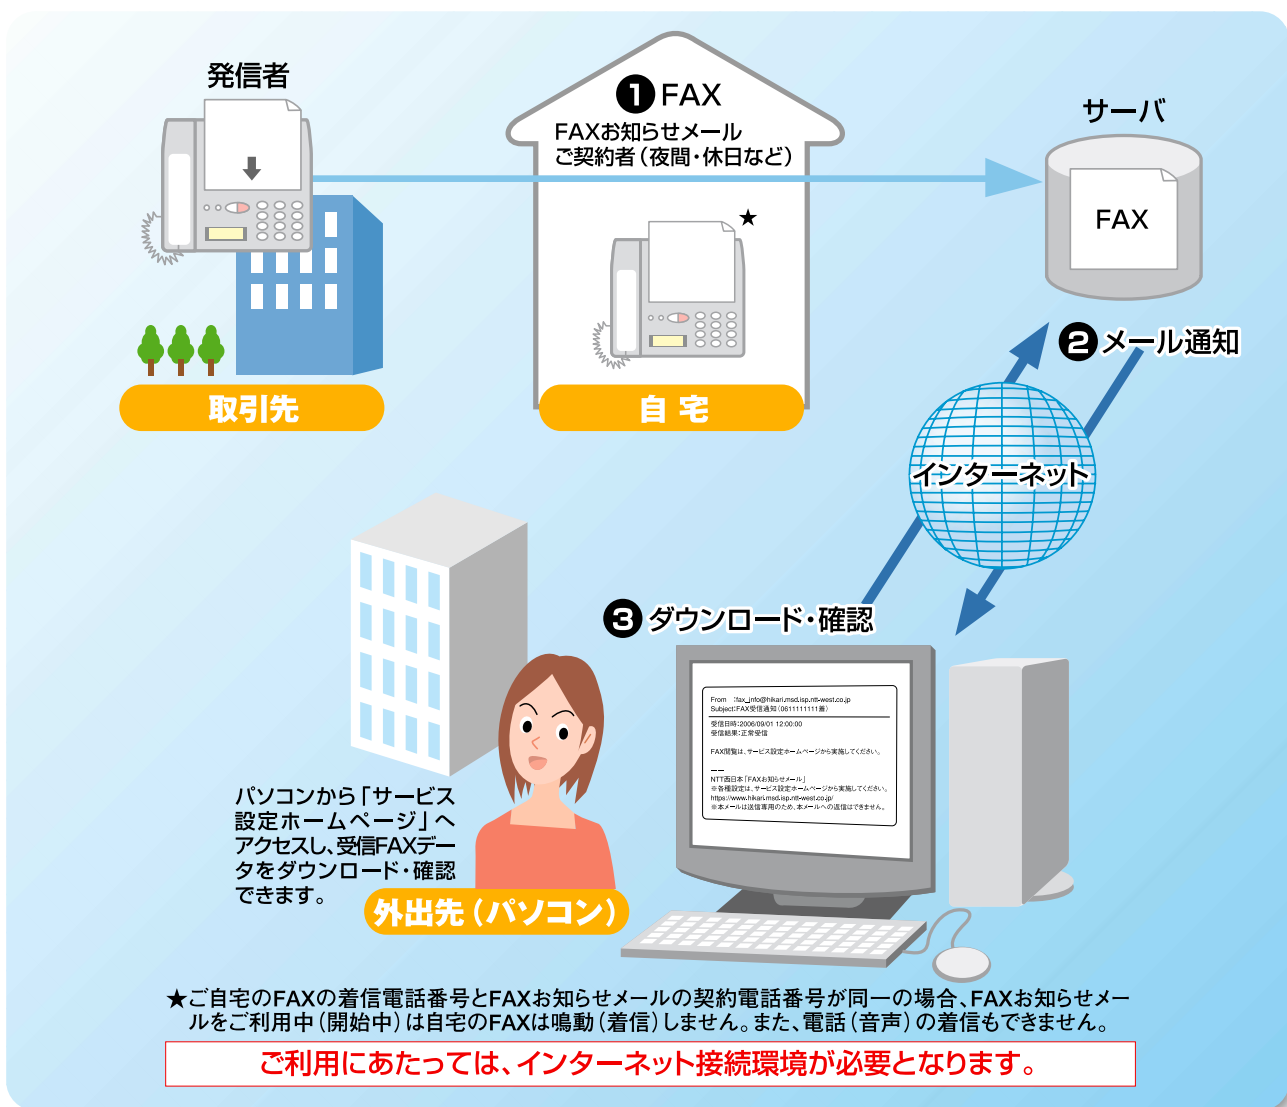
発信者

❶ FAX
FAXお知らせメール
ご契約者（夜間・休日など）

サーバ

FAX

★

取引先

自 宅

❷ メール通知

インターネット

❸ ダウンロード・確認

From :fax_info@hikari.msd.isp.ntt-west.co.jp
Subject:FAX受信通知（0611111111番）

受信日時:2006/09/01 12:00:00
受信結果:正常受信

FAX閲覧は、サービス設定ホームページから実施してください。

NTT西日本「FAXお知らせメール」
※各種設定は、サービス設定ホームページから実施してください。
https://www.hikari.msd.isp.ntt-west.co.jp/
※本メールは送信専用のため、本メールへの返信はできません。

パソコンから「サービス設定ホームページ」へアクセスし、受信FAXデータをダウンロード・確認できます。

外出先（パソコン）

★ご自宅のFAXの着信電話番号とFAXお知らせメールの契約電話番号が同一の場合、FAXお知らせメールをご利用中（開始中）は自宅のFAXは鳴動（着信）しません。また、電話（音声）の着信もできません。

ご利用にあたっては、インターネット接続環境が必要となります。